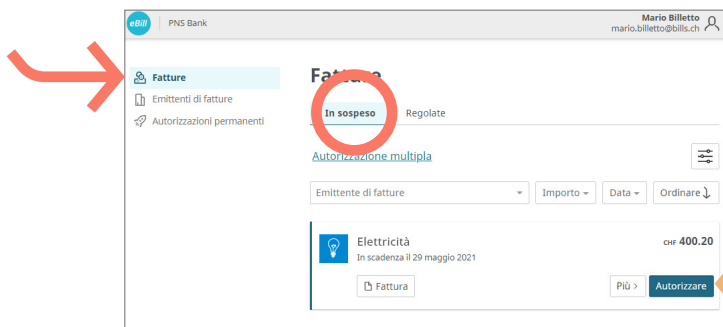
eBill PNS Bank

Mario Billetto
mario.billetto@bills.ch

Fatture
Emittenti di fatture
Autorizzazioni permanenti

Fatture

In sospeso Regolate

Autorizzazione multipla

Emittente di fatture
Importo
Data
Ordinare

Elettricità
In scadenza il 29 maggio 2021
CHF 400.20

Fattura
Più >
Autorizzare